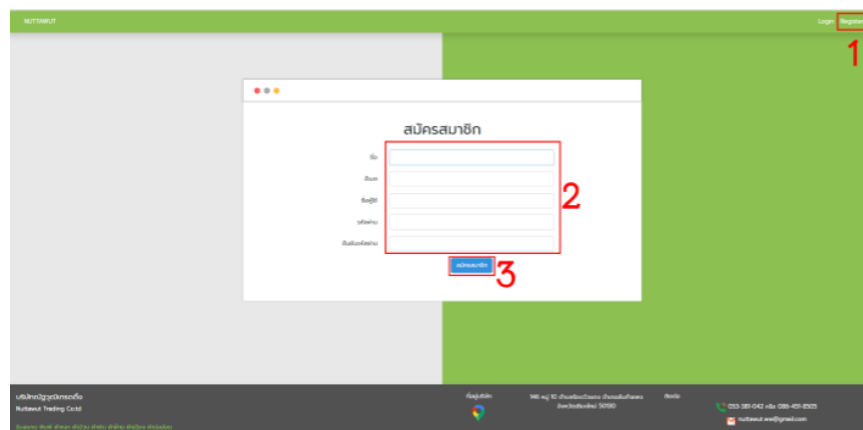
NUTTAWUT

Login Register

1

สมัครสมาชิก

ชื่อ

อีเมล

ชื่อผู้ใช้

รหัสผ่าน

ยืนยันรหัสผ่าน

2

สมัครสมาชิก

3

บริษัทณัฐวุฒิเทรดดิ้ง

Nuttawut Trading Co.ltd

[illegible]

ที่อยู่บริษัท

146 หมู่ 10 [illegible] 50180

ติดต่อ

053-381-042 หรือ 086-451-8505

nuttawut.ww@gmail.com